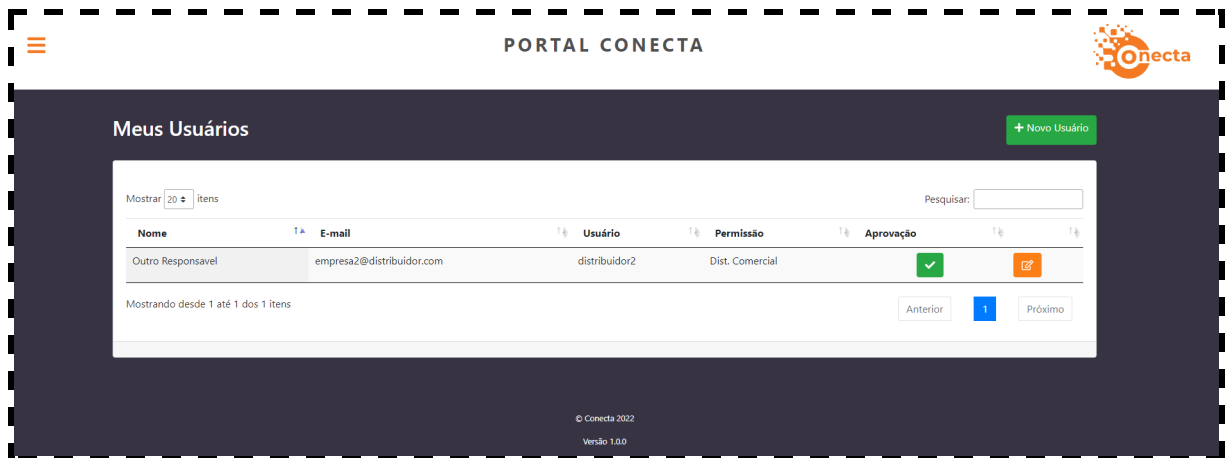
PORTAL CONECTA

Conecta

Meus Usuários

+ Novo Usuário

Mostrar 20 itens

Pesquisar:

| Nome | E-mail | Usuário | Permissão | Aprovação | |
|---|---|---|---|---|---|
| Outro Responsavel | empresa2@distribuidor.com | distribuidor2 | Dist. Comercial | | |

Mostrando desde 1 até 1 dos 1 itens

Anterior 1 Próximo

© Conecta 2022

Versão 1.0.0